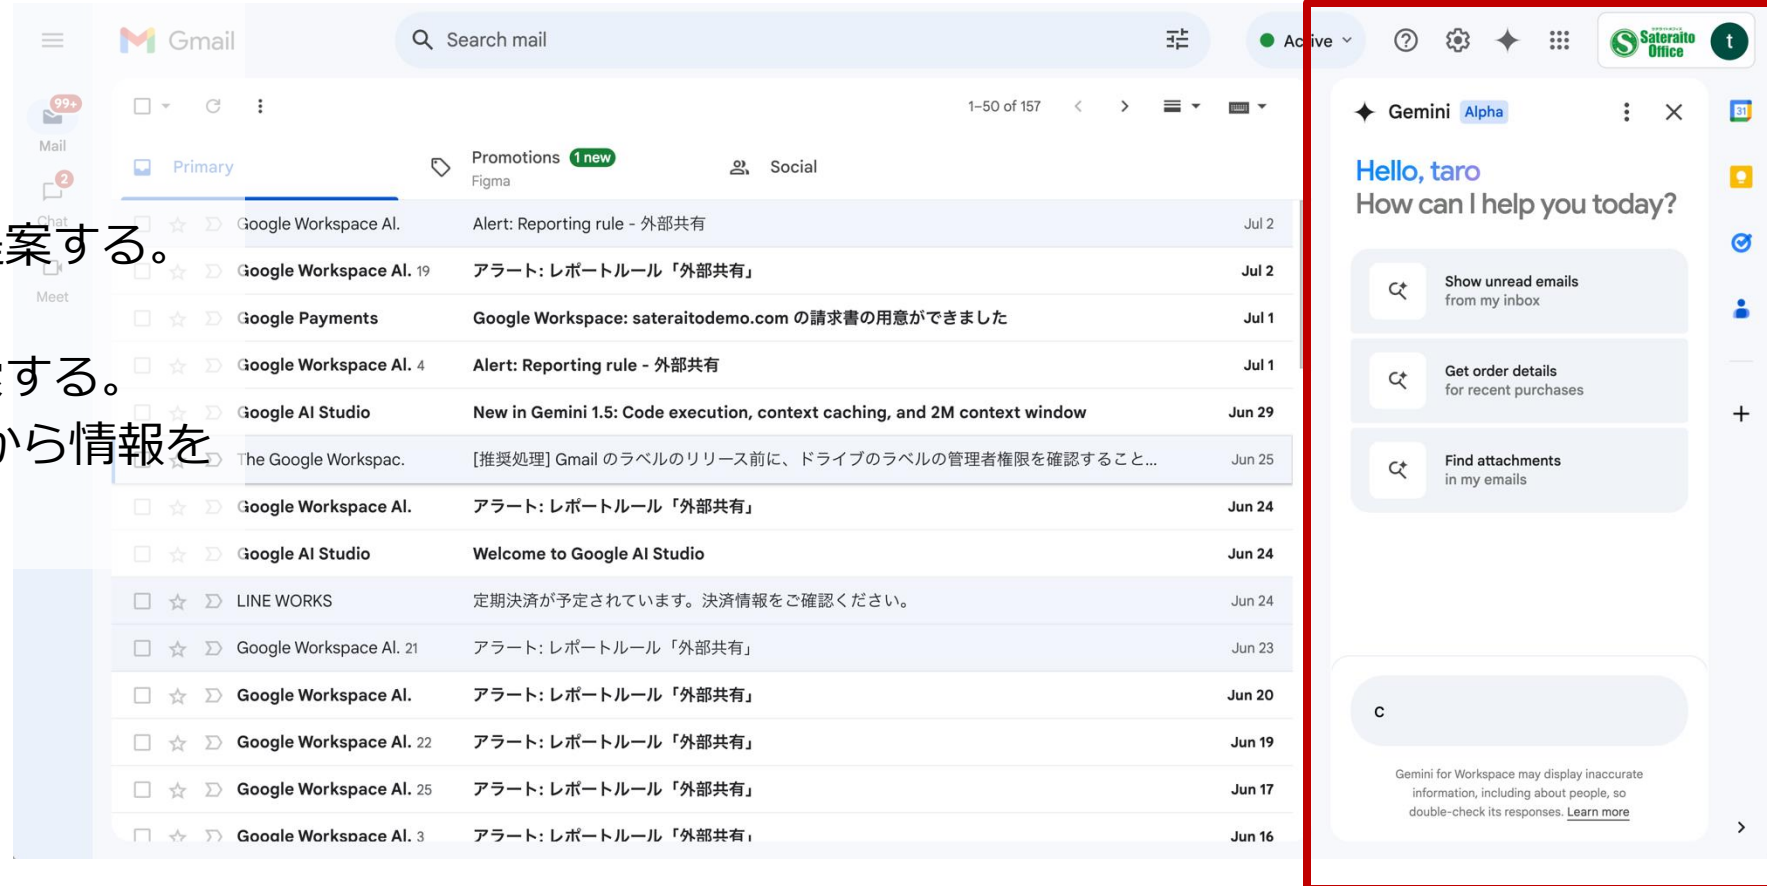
Gmail

Search mail

Ac ive

Sateraito Office

t

99+
Mail

2
Chat

Meet

案する。

する。

から情報を

1–50 of 157

Primary

Promotions 1 new
Figma

Social

| | | |
|---|---|---|
| Google Workspace Al. | Alert: Reporting rule - 外部共有 | Jul 2 |
| Google Workspace Al. 19 | アラート: レポートルール「外部共有」 | Jul 2 |
| Google Payments | Google Workspace: sateraitodemo.com の請求書の用意ができました | Jul 1 |
| Google Workspace Al. 4 | Alert: Reporting rule - 外部共有 | Jul 1 |
| Google AI Studio | New in Gemini 1.5: Code execution, context caching, and 2M context window | Jun 29 |
| The Google Workspac. | [推奨処理] Gmail のラベルのリリース前に、ドライブのラベルの管理者権限を確認すること... | Jun 25 |
| Google Workspace Al. | アラート: レポートルール「外部共有」 | Jun 24 |
| Google AI Studio | Welcome to Google AI Studio | Jun 24 |
| LINE WORKS | 定期決済が予定されています。決済情報をご確認ください。 | Jun 24 |
| Google Workspace Al. 21 | アラート: レポートルール「外部共有」 | Jun 23 |
| Google Workspace Al. | アラート: レポートルール「外部共有」 | Jun 20 |
| Google Workspace Al. 22 | アラート: レポートルール「外部共有」 | Jun 19 |
| Google Workspace Al. 25 | アラート: レポートルール「外部共有」 | Jun 17 |
| Google Workspace Al. 3 | アラート: レポートルール「外部共有」 | Jun 16 |

Gemini Alpha

Hello, taro
How can I help you today?

Show unread emails
from my inbox

Get order details
for recent purchases

Find attachments
in my emails

c

Gemini for Workspace may display inaccurate information, including about people, so double-check its responses. Learn more

31